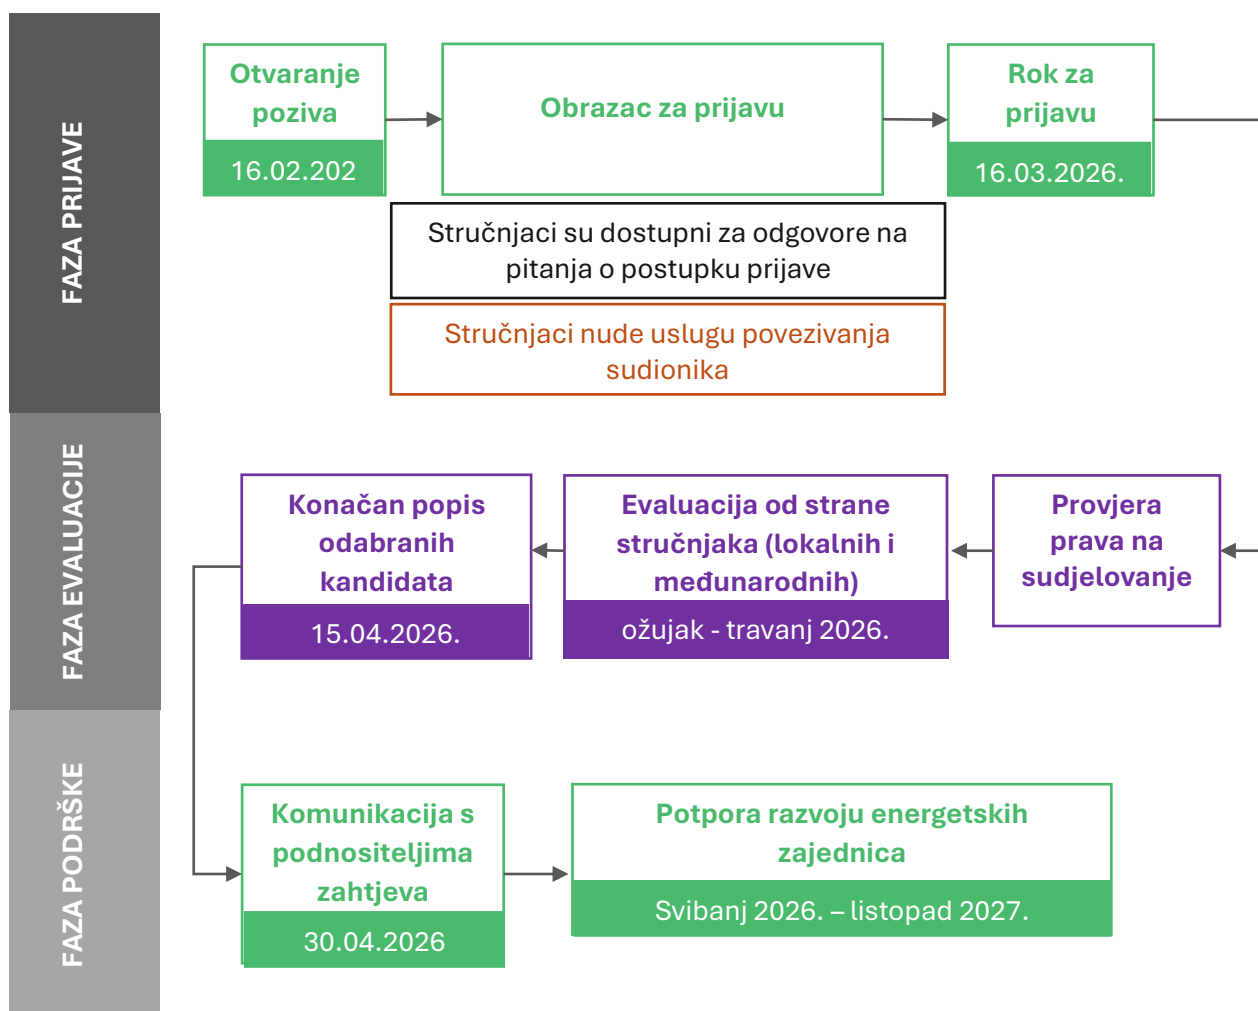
FAZA PRIJAVE

Otvaranje poziva
16.02.202

Obrazac za prijavu

Rok za prijavu
16.03.2026.

Stručnjaci su dostupni za odgovore na pitanja o postupku prijave

Stručnjaci nude uslugu povezivanja sudionika

FAZA EVALUACIJE

Konačan popis odabranih kandidata
15.04.2026.

Evaluacija od strane stručnjaka (lokalnih i međunarodnih)
ožujak - travanj 2026.

Provjera prava na sudjelovanje

FAZA PODRŠKE

Komunikacija s podnositeljima zahtjeva
30.04.2026

Potpora razvoju energetskih zajednica
Svibanj 2026. – listopad 2027.